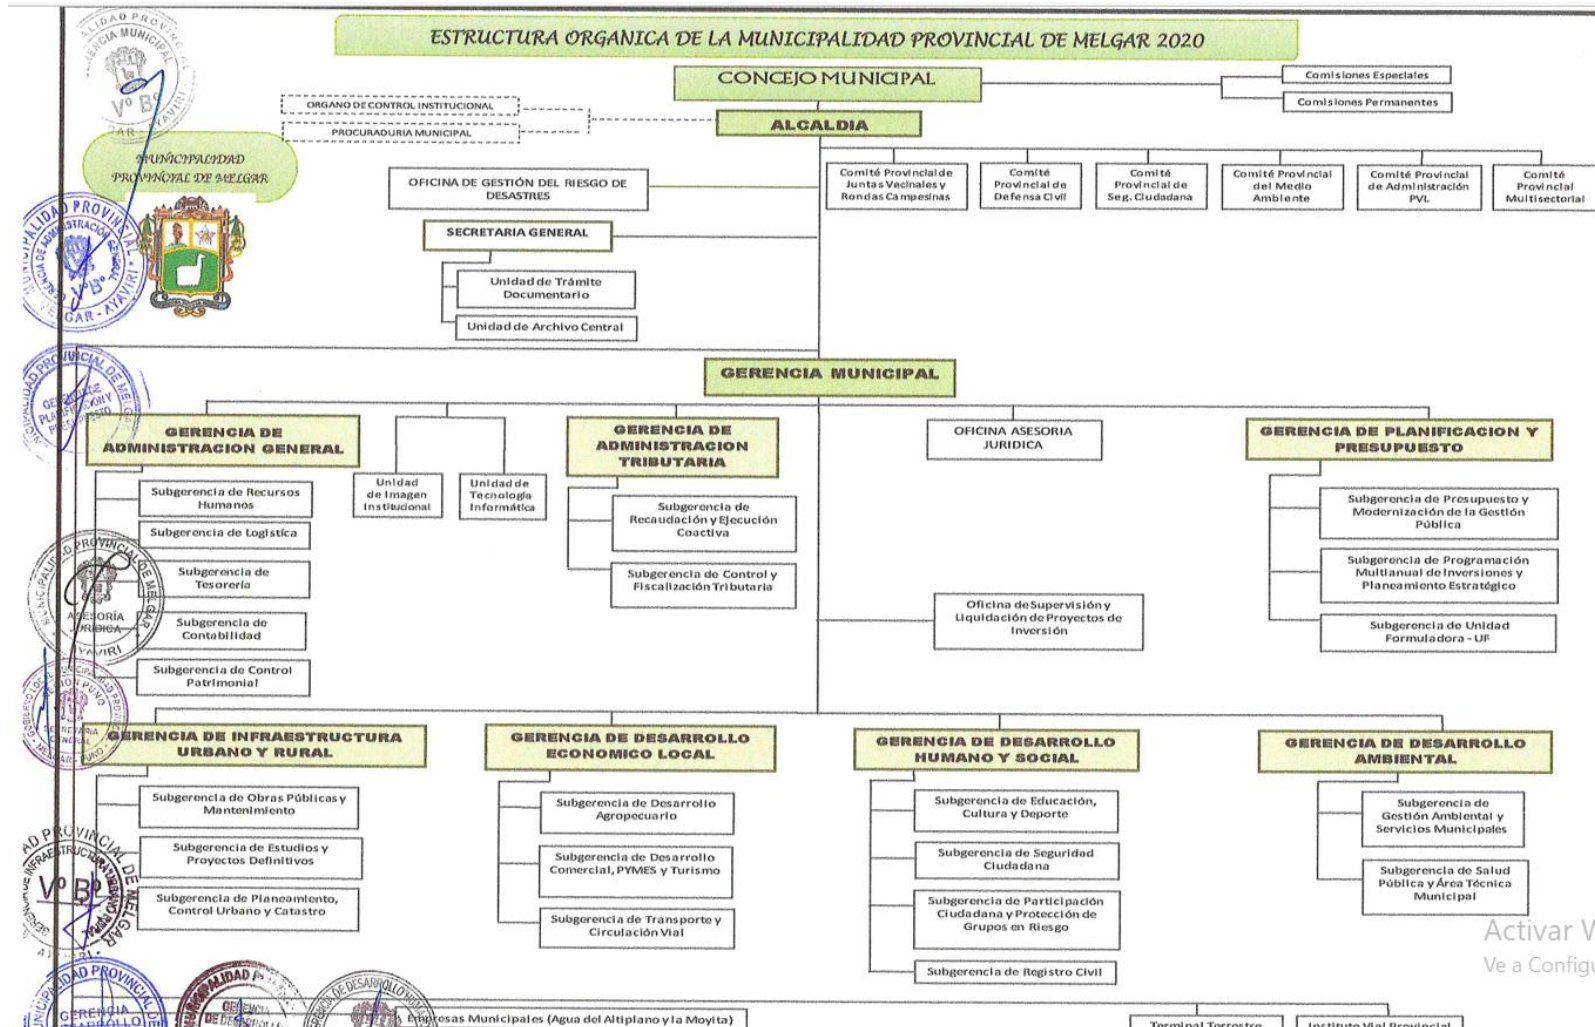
ESTRUCTURA ORGANICA DE LA MUNICIPALIDAD PROVINCIAL DE MELGAR 2020

CONCEJO MUNICIPAL

Comisiones Especiales

Comisiones Permanentes

ORGANO DE CONTROL INSTITUCIONAL

PROCURADURIA MUNICIPAL

ALCALDIA

MUNICIPALIDAD PROVINCIAL DE MELGAR

OFICINA DE GESTIÓN DEL RIESGO DE DESASTRES

Comité Provincial de Juntas Vecinales y Rondas Campesinas

Comité Provincial de Defensa Civil

Comité Provincial de Seg. Ciudadana

Comité Provincial del Medio Ambiente

Comité Provincial de Administración PVL

Comité Provincial Multisectorial

SECRETARIA GENERAL

Unidad de Trámite Documentario

Unidad de Archivo Central

GERENCIA MUNICIPAL

GERENCIA DE ADMINISTRACION GENERAL

Unidad de Imagen Institucional

Unidad de Tecnología Informática

GERENCIA DE ADMINISTRACION TRIBUTARIA

OFICINA ASESORIA JURIDICA

GERENCIA DE PLANIFICACION Y PRESUPUESTO

Subgerencia de Recursos Humanos

Subgerencia de Logística

Subgerencia de Tesorería

Subgerencia de Contabilidad

Subgerencia de Control Patrimonial

Subgerencia de Recaudación y Ejecución Coactiva

Subgerencia de Control y Fiscalización Tributaria

Oficina de Supervisión y Liquidación de Proyectos de Inversión

Subgerencia de Presupuesto y Modernización de la Gestión Pública

Subgerencia de Programación Multianual de Inversiones y Planeamiento Estratégico

Subgerencia de Unidad Formuladora - UF

GERENCIA DE INFRAESTRUCTURA URBANO Y RURAL

GERENCIA DE DESARROLLO ECONOMICO LOCAL

GERENCIA DE DESARROLLO HUMANO Y SOCIAL

GERENCIA DE DESARROLLO AMBIENTAL

Subgerencia de Obras Públicas y Mantenimiento

Subgerencia de Estudios y Proyectos Definitivos

Subgerencia de Planeamiento, Control Urbano y Catastro

Subgerencia de Desarrollo Agropecuario

Subgerencia de Desarrollo Comercial, PYMES y Turismo

Subgerencia de Transporte y Circulación Vial

Subgerencia de Educación, Cultura y Deporte

Subgerencia de Seguridad Ciudadana

Subgerencia de Participación Ciudadana y Protección de Grupos en Riesgo

Subgerencia de Registro Civil

Subgerencia de Gestión Ambiental y Servicios Municipales

Subgerencia de Salud Pública y Área Técnica Municipal

Empresas Municipales (Agua del Altiplano y la Moyita)

Terminal Terrestre

Instituto Vial Provincial

Vº Bº

AYAVIRI

ASESORÍA JURIDICA

Activar W
Ve a Configu